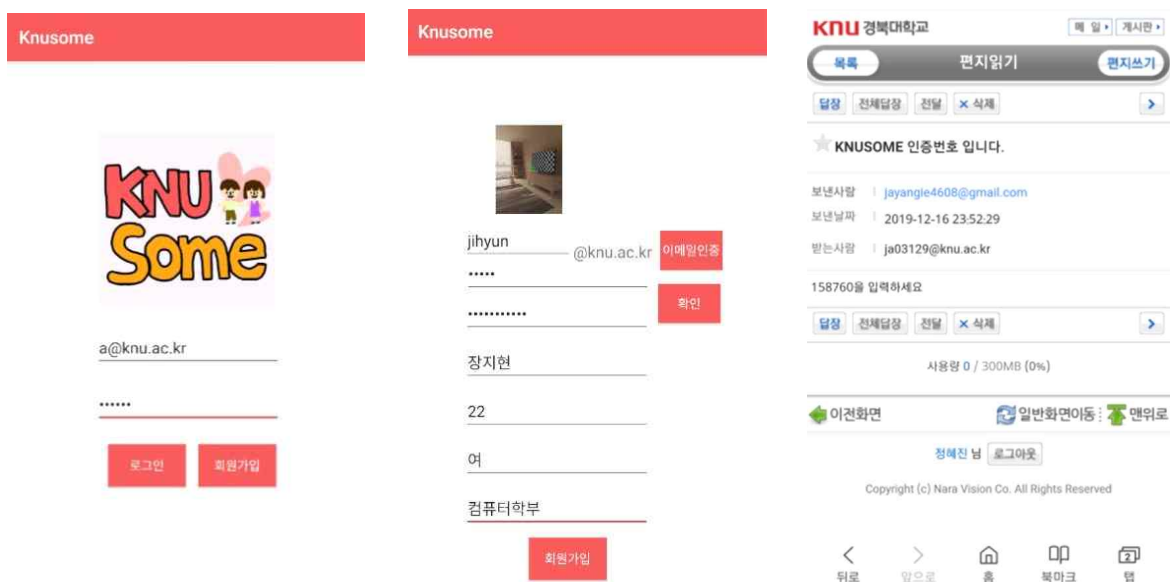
Knusome

KNU Some

a@knu.ac.kr

••••••

로그인

회원가입

Knusome

jihyun

@knu.ac.kr

이메일인증

•••••

확인

•••••••••••

장지현

22

여

컴퓨터학부

회원가입

KNU 경북대학교

메 일 ▸

게시판 ▸

목록

편지읽기

편지쓰기

답장

전체답장

전달

× 삭제

KNUSOME 인증번호 입니다.

보낸사람 | jayangie4608@gmail.com

보낸날짜 | 2019-12-16 23:52:29

받는사람 | ja03129@knu.ac.kr

158760을 입력하세요

답장

전체답장

전달

× 삭제

사용량 0 / 300MB (0%)

이전화면

일반화면이동

맨위로

정혜진 님

로그아웃

Copyright (c) Nara Vision Co. All Rights Reserved

뒤로

앞으로

홈

북마크

탭